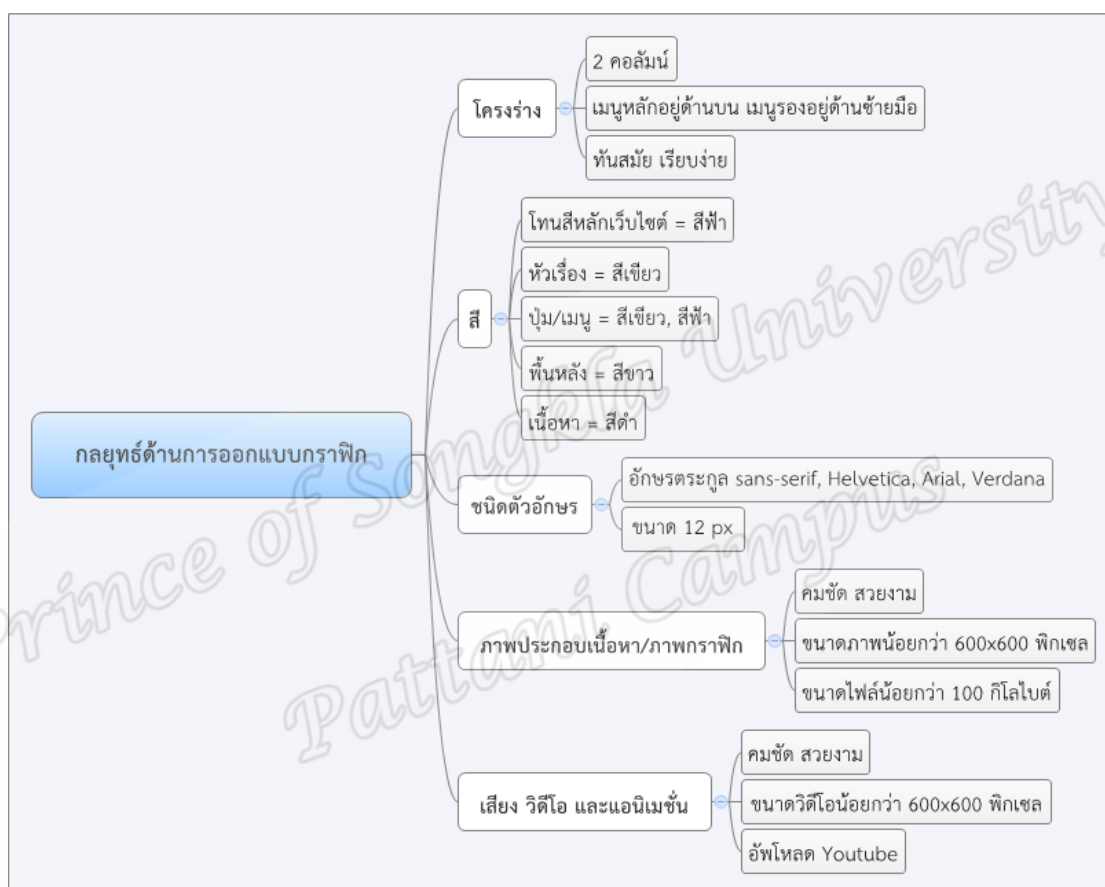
กลยุทธ์ด้านการออกแบบกราฟิก

โครงร่าง
2 คอลัมน์
เมนูหลักอยู่ด้านบน เมนูรองอยู่ด้านซ้ายมือ
ทันสมัย เรียบง่าย

สี
โทนสีหลักเว็บไซต์ = สีฟ้า
หัวเรื่อง = สีเขียว
ปุ่ม/เมนู = สีเขียว, สีฟ้า
พื้นหลัง = สีขาว
เนื้อหา = สีดำ

ชนิดตัวอักษร
อักษรตระกูล sans-serif, Helvetica, Arial, Verdana
ขนาด 12 px

ภาพประกอบเนื้อหา/ภาพกราฟิก
คมชัด สวยงาม
ขนาดภาพน้อยกว่า 600x600 พิกเซล
ขนาดไฟล์น้อยกว่า 100 กิโลไบต์

เสียง วิดีโอ และแอนิเมชั่น
คมชัด สวยงาม
ขนาดวิดีโอน้อยกว่า 600x600 พิกเซล
อัพโหลด Youtube

Prince of Songkla University
Pattani Campus